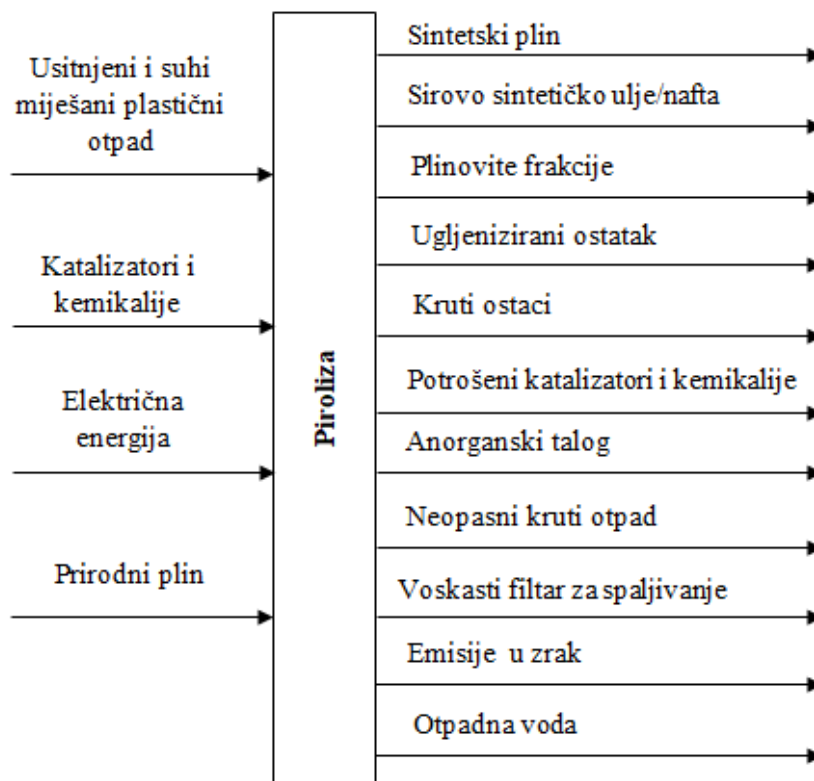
Usitnjeni i suhi miješani plastični otpad

Katalizatori i kemikalije

Električna energija

Prirodni plin

Piroliza

Sintetski plin

Sirovo sintetičko ulje/nafta

Plinovite frakcije

Ugljenizirani ostatak

Kruti ostaci

Potrošeni katalizatori i kemikalije

Anorganski talog

Neopasni kruti otpad

Voskasti filtar za spaljivanje

Emisije u zrak

Otpadna voda